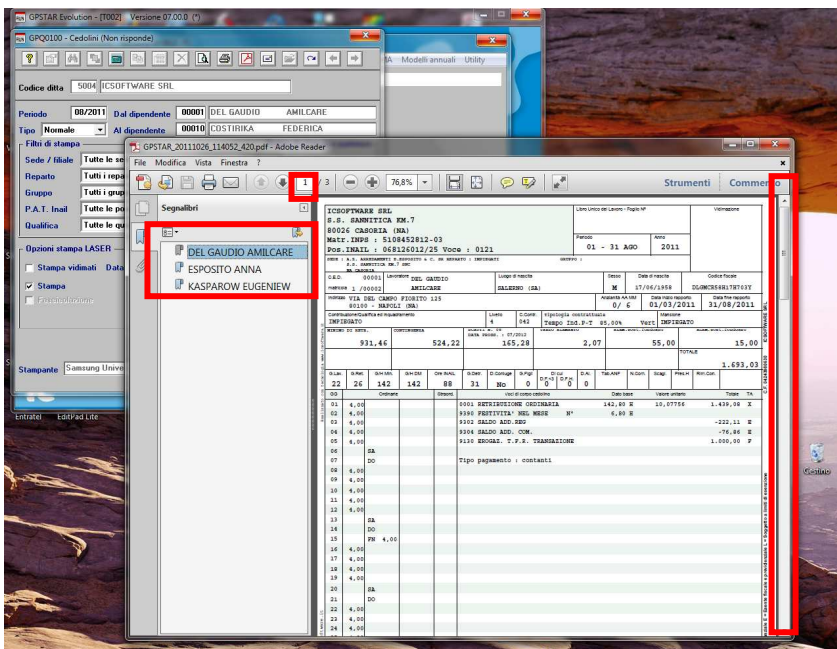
GPSTAR Evolution - [T002] Versione 07.00.0 (*)

GPQ0100 - Cedolini (Non risponde)

Modelli annuali Utility

Codice ditta 5004 ICSOFTWARE SRL

Periodo 08/2011 Dal dipendente 00001 DEL GAUDIO AMILCARE

Tipo Normale Al dipendente 00010 COSTIRIKA FEDERICA

Filtri di stampa

Sede / filiale Tutte le sede

Reparto Tutti i repa

Gruppo Tutti i grup

P.A.T. Inail Tutte le po

Qualifica Tutte le qu

Opzioni stampa LASER

Stampa vidimati Data

Stampa

Stampante Samsung Unive

Entratel EditPad Lite

GPSTAR_20111026_114052_420.pdf - Adobe Reader

File Modifica Vista Finestra ?

1 3 76,8%

Strumenti Commento

Segnalibri

DEL GAUDIO AMILCARE
ESPOSITO ANNA
KASPAROW EUGENIEW

ICSOFTWARE SRL
S.S. SANNITICA KM.7
80026 CASORIA (NA)
Matr.INPS : 5108452812-03
Pos.INAIL : 068126012/25 Voce : 0121

Libro Unico del Lavoro / Foglio Nº

Periodo 01 - 31 AGO Anno 2011

C.I.D. 00001 DEL GAUDIO AMILCARE
matricola 1 /00002
Luogo di nascita SALERNO (SA)
Sesso M
Data di nascita 17/06/1958
Codice fiscale DLGMCR58H17H703Y
Indirizzo VIA DEL CAMPO FIORITO 125 80100 - NAPOLI (NA)
Anzianità AA MM 0/ 6
Data inizio rapporto 01/03/2011
Data fine rapporto 31/08/2011
Contribuzione/Qualifica ed inquadramento IMPIEGATO
Livello 4
C.Contr. 042
Tipologia contrattuale Tempo Ind.P-T 85,00%
Mansione Vert IMPIEGATO

931,46 524,22 165,28 2,07 55,00 15,00

TOTALE 1.693,03

G.Lav. 22 G.Ret. 26 GH Mat. 142 GH DM 142 Ore INAIL 88 G.Detr. 31 D.Coniuge No D.Figli 0 0 0 0

GG | Ordinarie | Straord. | Voci di corpo cedolino | Dato base | Valore unitario | Totale | TA

01 4,00 0001 RETRIBUZIONE ORDINARIA 142,80 H 10,07756 1.439,08 X
02 4,00 9390 FESTIVITA' NEL MESE Nº 6,80 H
03 4,00 9302 SALDO ADD.REG -222,11 E
04 4,00 9304 SALDO ADD. COM. -76,86 E
05 4,00 9130 EROGAZ. T.F.R. TRANSAZIONE 1.000,00 F
06 SA
07 DO Tipo pagamento : contanti
08 4,00
09 4,00
10 4,00
11 4,00
12 4,00
13 SA
14 DO
15 FN 4,00
16 4,00
17 4,00
18 4,00
19 4,00
20 SA
21 DO
22 4,00
23 4,00
24 4,00

Cestino